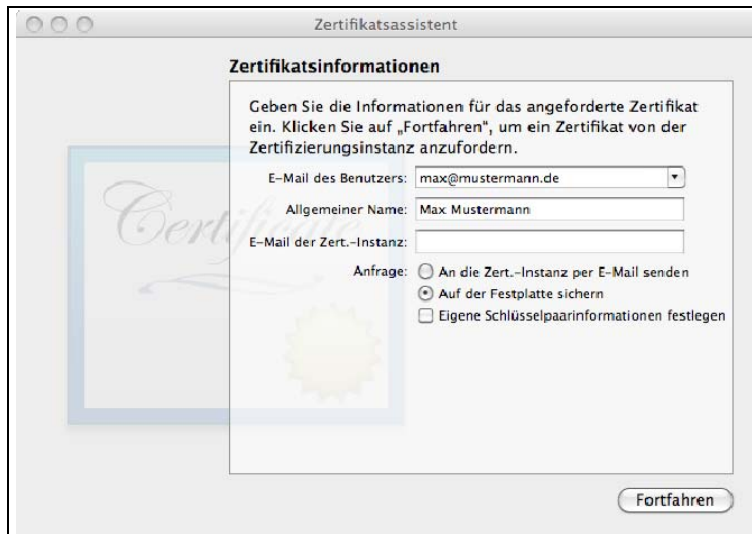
Zertifikatsassistent

Zertifikatsinformationen

Geben Sie die Informationen für das angeforderte Zertifikat ein. Klicken Sie auf „Fortfahren", um ein Zertifikat von der Zertifizierungsinstanz anzufordern.

E-Mail des Benutzers: max@mustermann.de

Allgemeiner Name: Max Mustermann

E-Mail der Zert.-Instanz:

Anfrage: An die Zert.-Instanz per E-Mail senden

Auf der Festplatte sichern

Eigene Schlüsselpaarinformationen festlegen

Certificate

Fortfahren